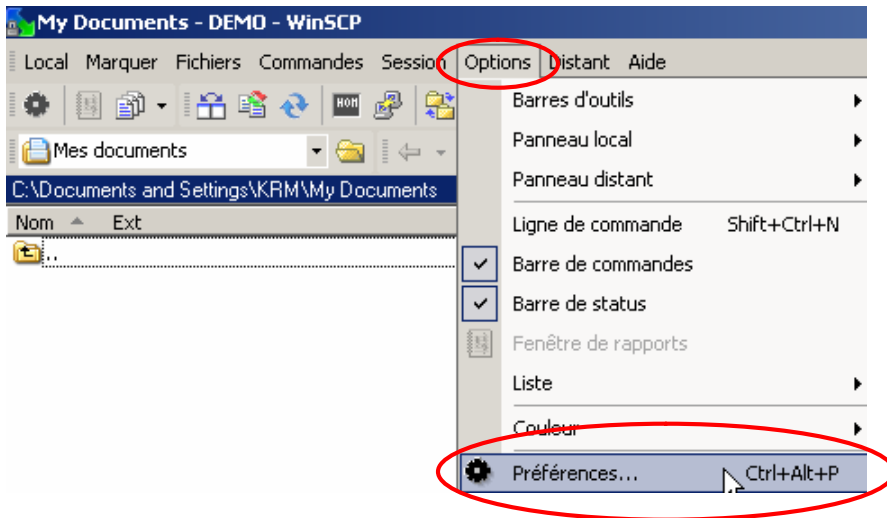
My Documents - DEMO - WinSCP

Local Marquer Fichiers Commandes Session Options Distant Aide

Mes documents

C:\Documents and Settings\KRM\My Documents

Nom Ext

..

Barres d'outils
Panneau local
Panneau distant
Ligne de commande Shift+Ctrl+N
Barre de commandes
Barre de status
Fenêtre de rapports
Liste
Couleur
Préférences... Ctrl+Alt+P